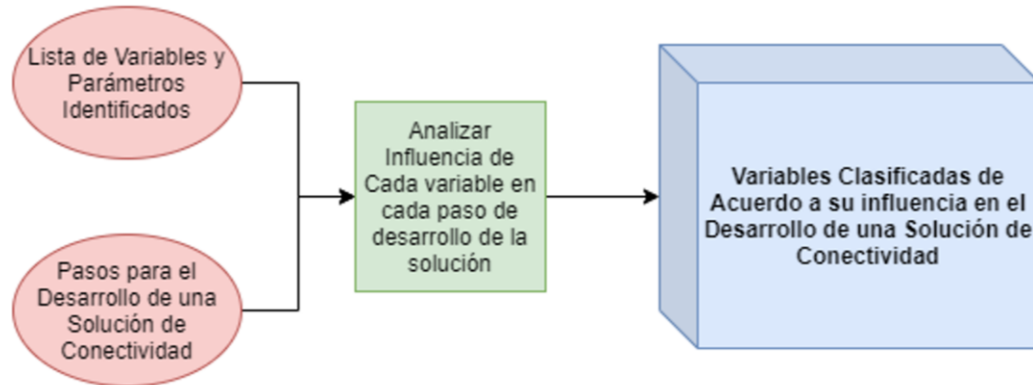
Lista de Variables y Parámetros Identificados

Pasos para el Desarrollo de una Solución de Conectividad

Analizar Influencia de Cada variable en cada paso de desarrollo de la solución

Variables Clasificadas de Acuerdo a su influencia en el Desarrollo de una Solución de Conectividad